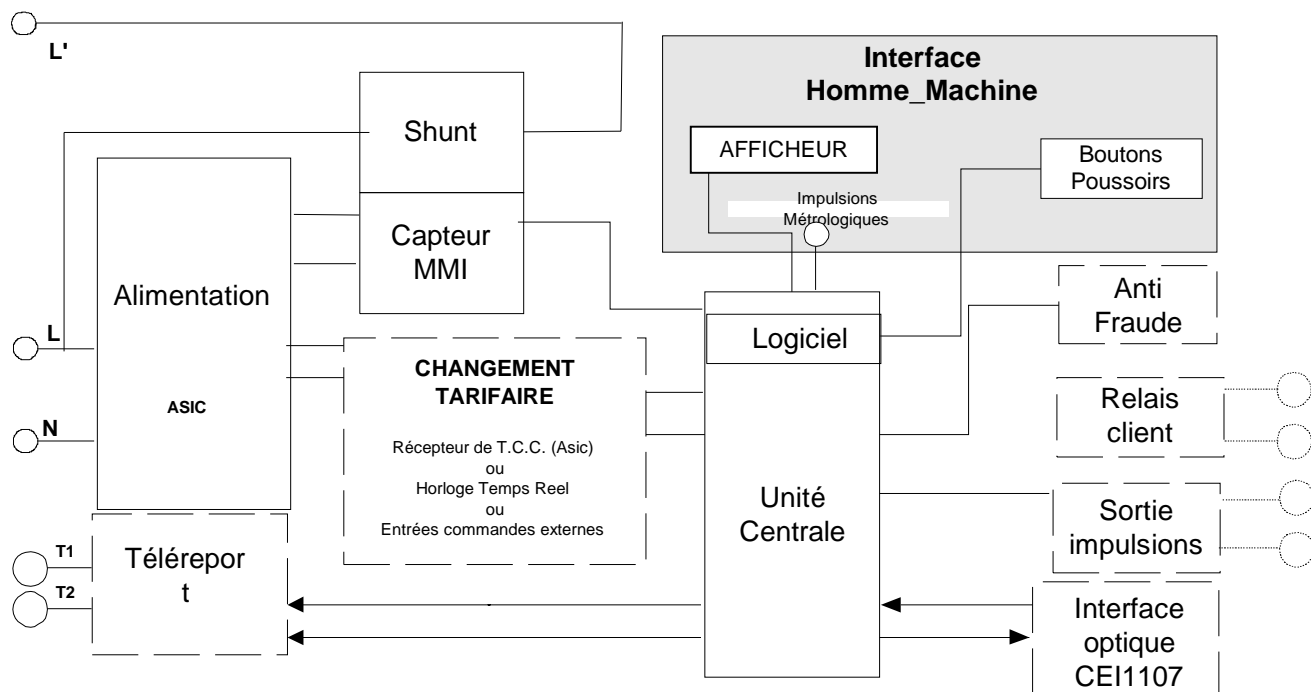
L'

Interface Homme_Machine

AFFICHEUR

Boutons Poussoirs

Impulsions Métrologiques

Shunt

Capteur MMI

Alimentation

ASIC

L

N

CHANGEMENT TARIFAIRE

Récepteur de T.C.C. (Asic)
ou
Horloge Temps Reel
ou
Entrées commandes externes

Logiciel

Unité Centrale

Anti Fraude

Relais client

Sortie impulsions

T1

T2

Télérepor t

Interface optique CEI1107